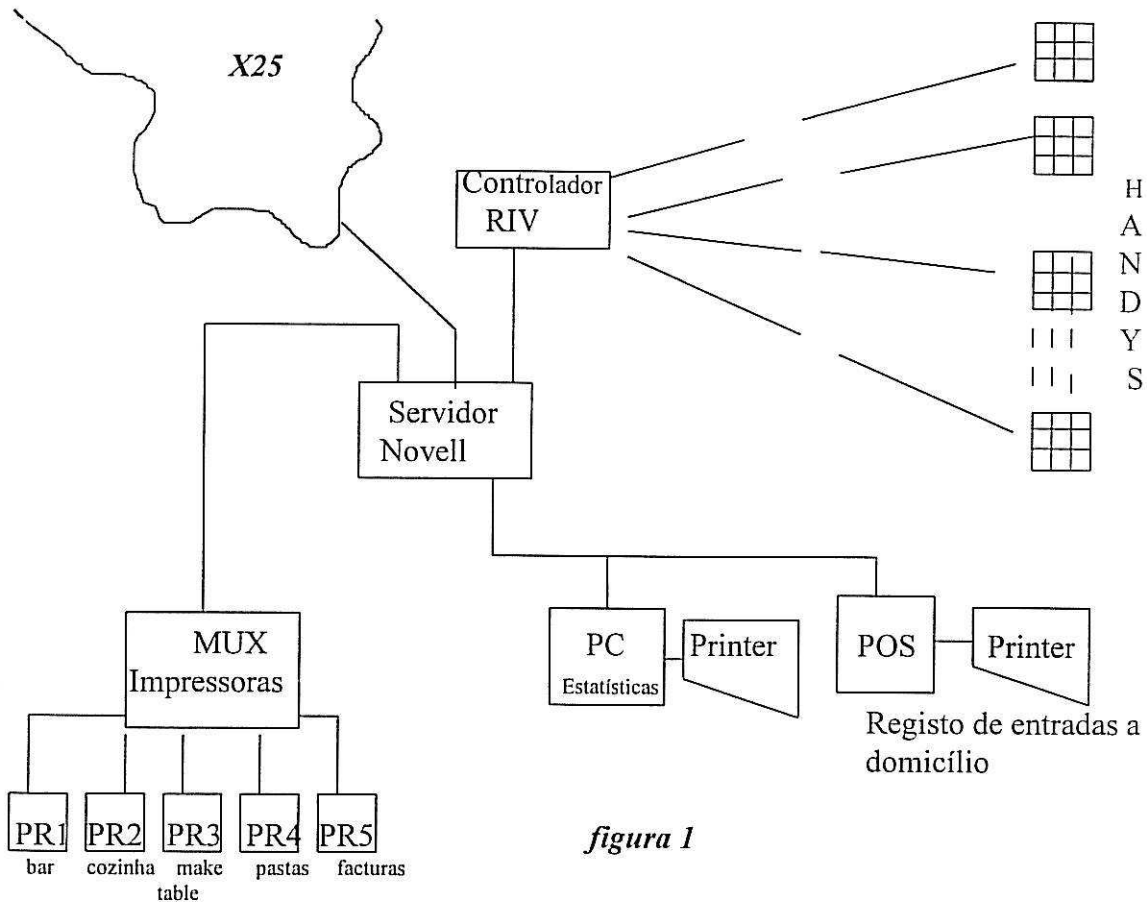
X25

Controlador RIV

H
A
N
D
Y
S

Servidor Novell

MUX Impressoras

PC
Estatísticas

Printer

POS

Printer

Registo de entradas a domicílio

PR1
bar

PR2
cozinha

PR3
make table

PR4
pastas

PR5
facturas

figura 1